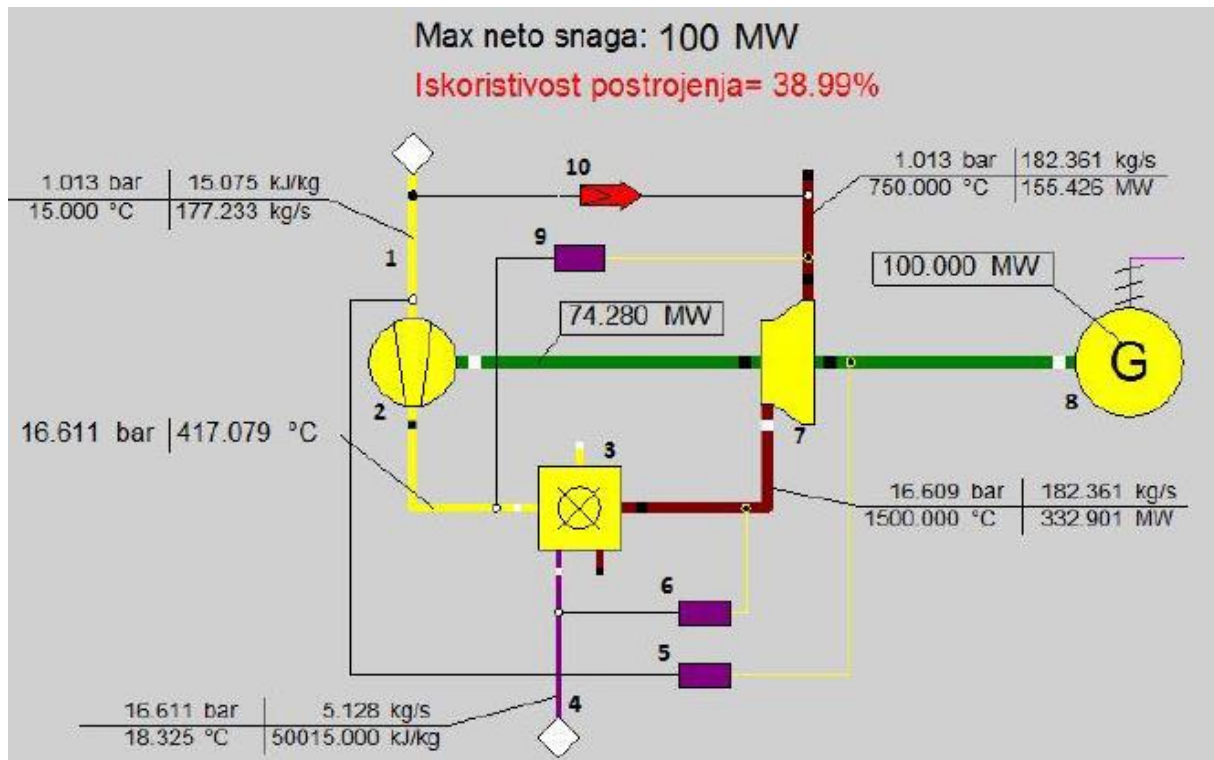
Max neto snaga: 100 MW

Iskoristivost postrojenja= 38.99%

| 1.013 bar | 15.075 kJ/kg |
|---|---|
| 15.000 °C | 177.233 kg/s |

10

| 1.013 bar | 182.361 kg/s |
|---|---|
| 750.000 °C | 155.426 MW |

9

1

100.000 MW

74.280 MW

2

G

16.611 bar | 417.079 °C

3

7

8

| 16.609 bar | 182.361 kg/s |
|---|---|
| 1500.000 °C | 332.901 MW |

6

5

4

| 16.611 bar | 5.128 kg/s |
|---|---|
| 18.325 °C | 50015.000 kJ/kg |